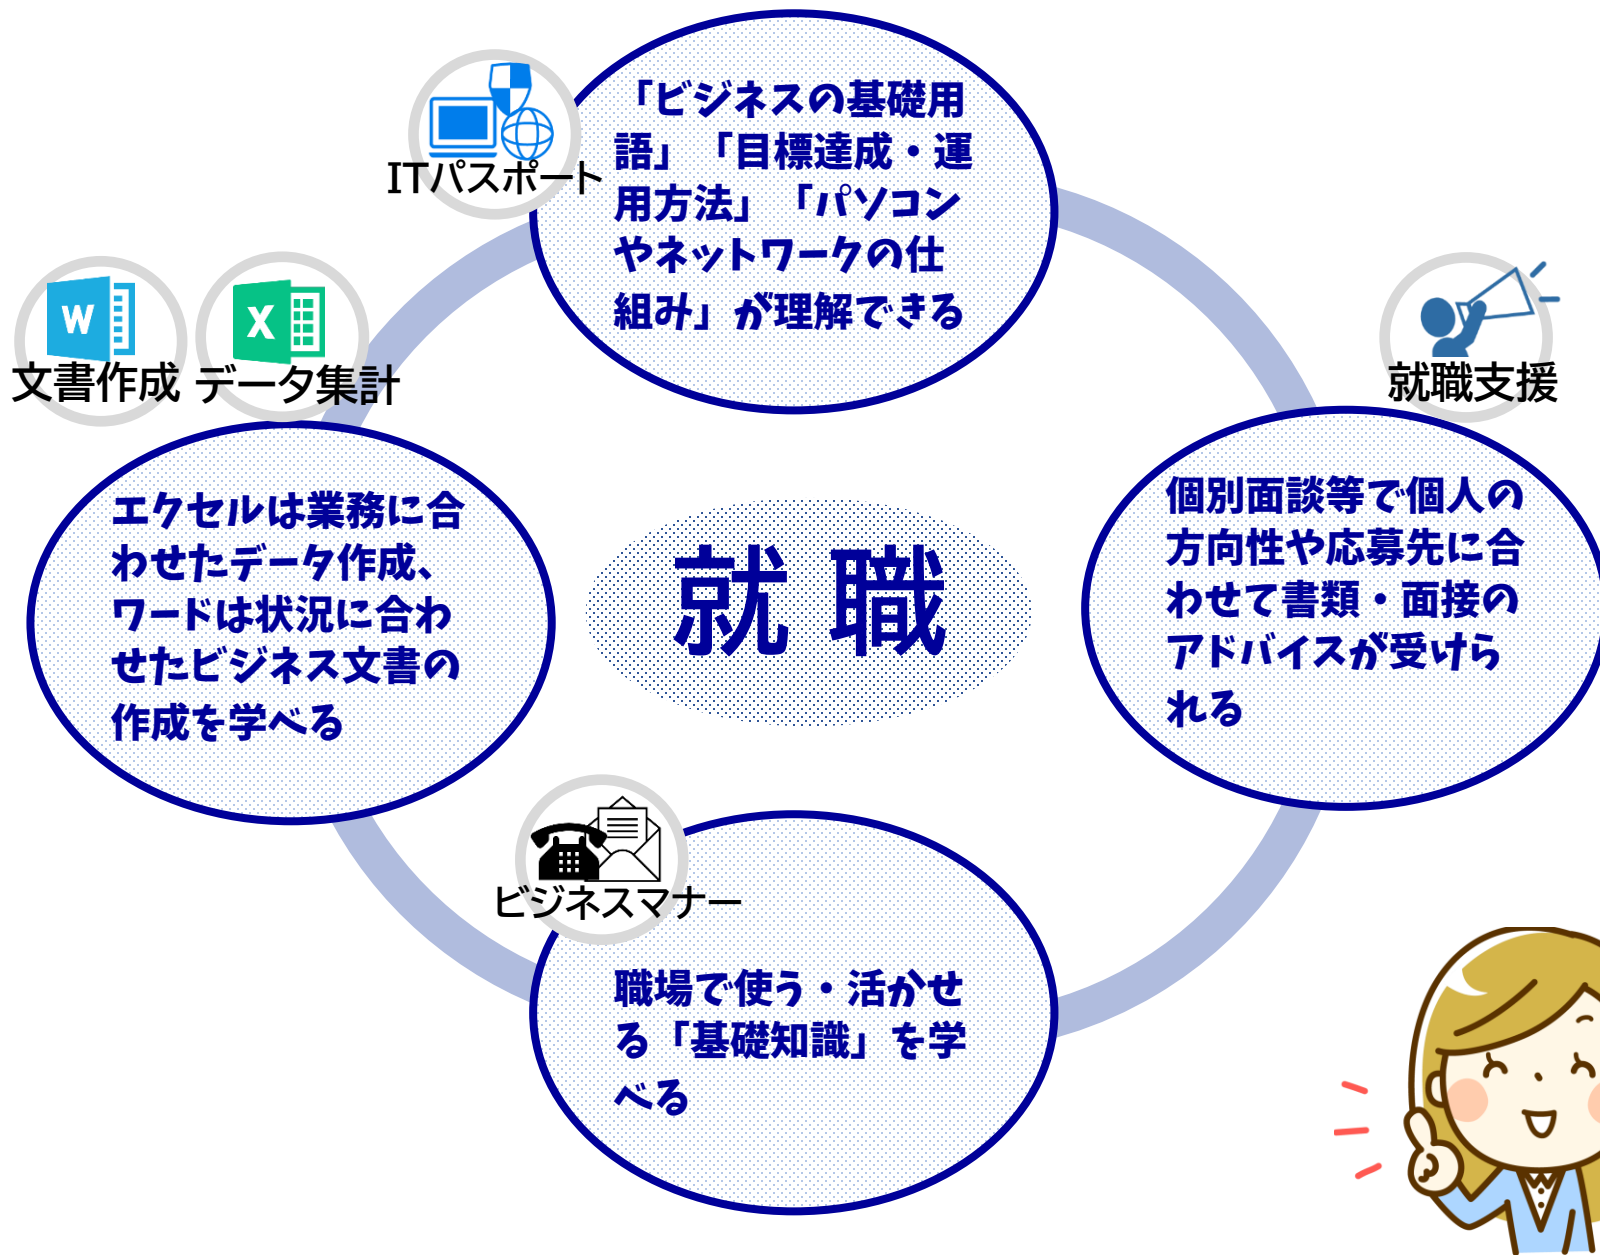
ITパスポート

「ビジネスの基礎用語」「目標達成・運用方法」「パソコンやネットワークの仕組み」が理解できる

W

X

文書作成 データ集計

就職支援

エクセルは業務に合わせたデータ作成、ワードは状況に合わせたビジネス文書の作成を学べる

就 職

個別面談等で個人の方向性や応募先に合わせて書類・面接のアドバイスが受けられる

ビジネスマナー

職場で使う・活かせる「基礎知識」を学べる